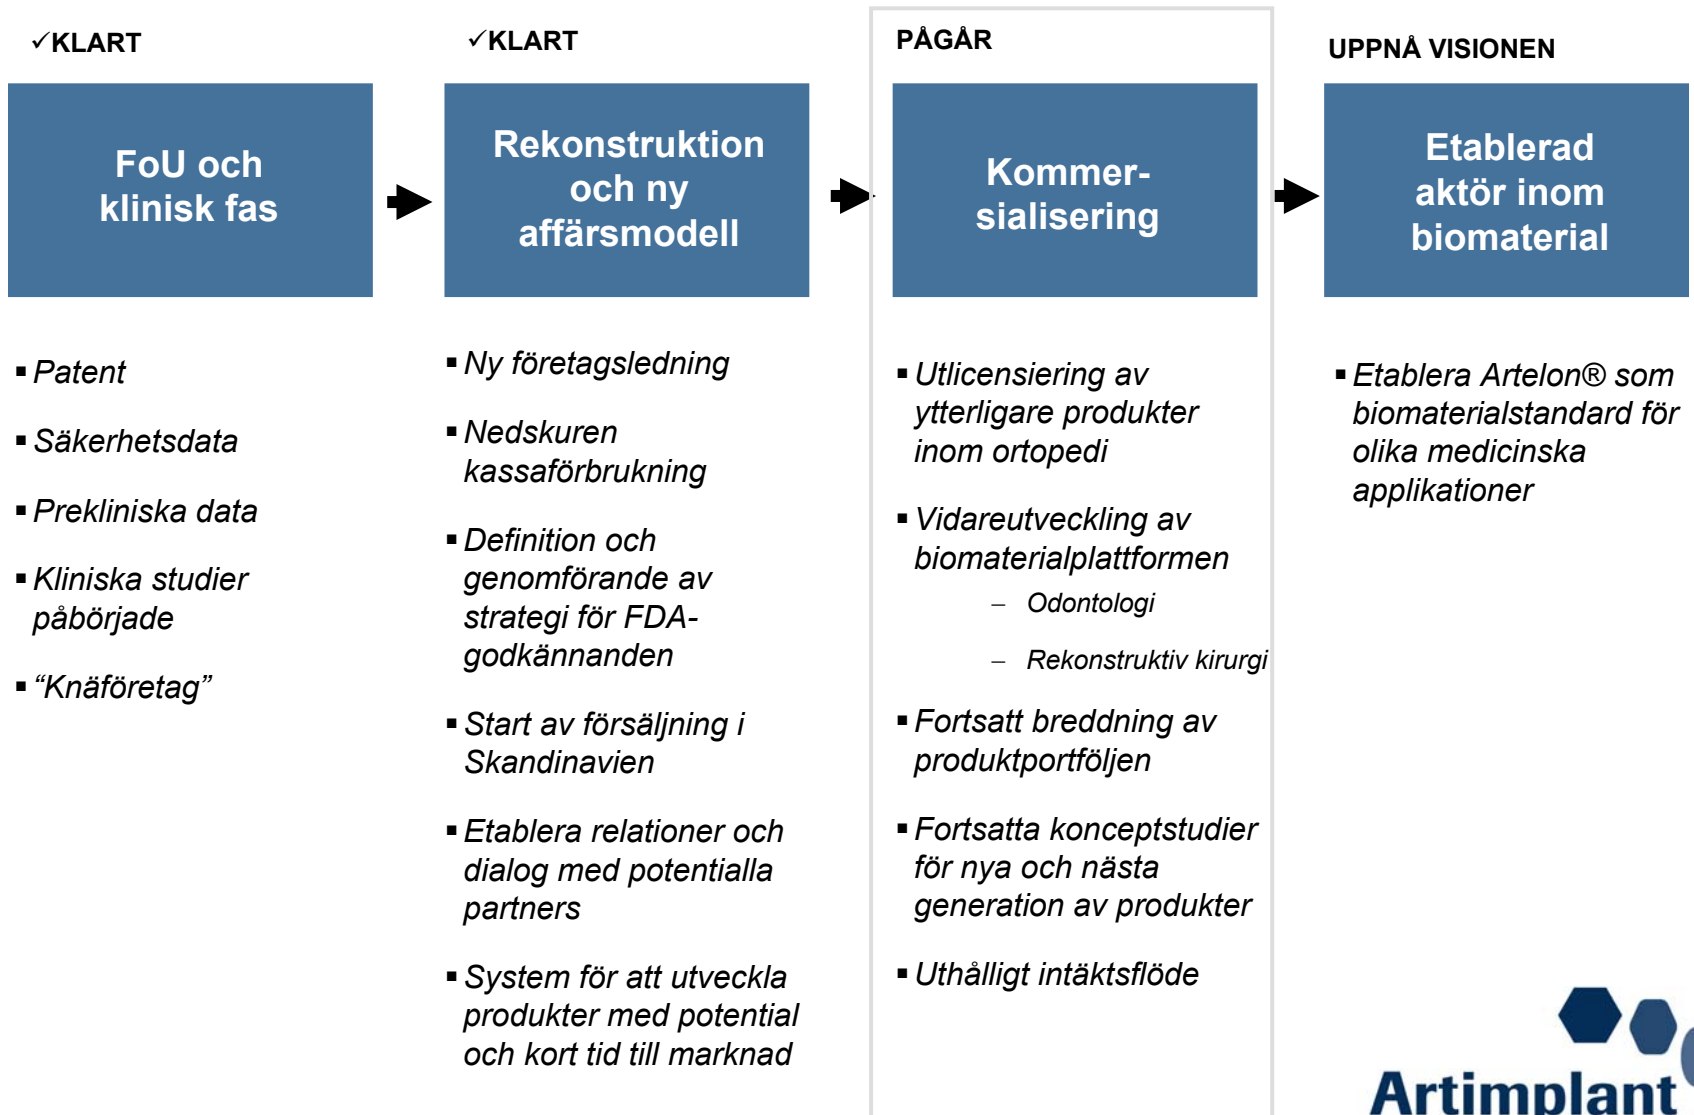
✓KLART

FoU och klinisk fas

▪ Patent

▪ Säkerhetsdata

▪ Prekliniska data

▪ Kliniska studier påbörjade

▪ “Knäföretag”

✓KLART

Rekonstruktion och ny affärsmodell

▪ Ny företagsledning

▪ Nedskuren kassaförbrukning

▪ Definition och genomförande av strategi för FDA-godkännanden

▪ Start av försäljning i Skandinavien

▪ Etablera relationer och dialog med potentialla partners

▪ System för att utveckla produkter med potential och kort tid till marknad

PÅGÅR

Kommer-sialisering

▪ Utlicensiering av ytterligare produkter inom ortopedi

▪ Vidareutveckling av biomaterialplattformen

– Odontologi

– Rekonstruktiv kirurgi

▪ Fortsatt breddning av produktportföljen

▪ Fortsatta konceptstudier för nya och nästa generation av produkter

▪ Uthålligt intäktsflöde

UPPNÅ VISIONEN

Etablerad aktör inom biomaterial

▪ Etablera Artelon® som biomaterialstandard för olika medicinska applikationer

Artimplant